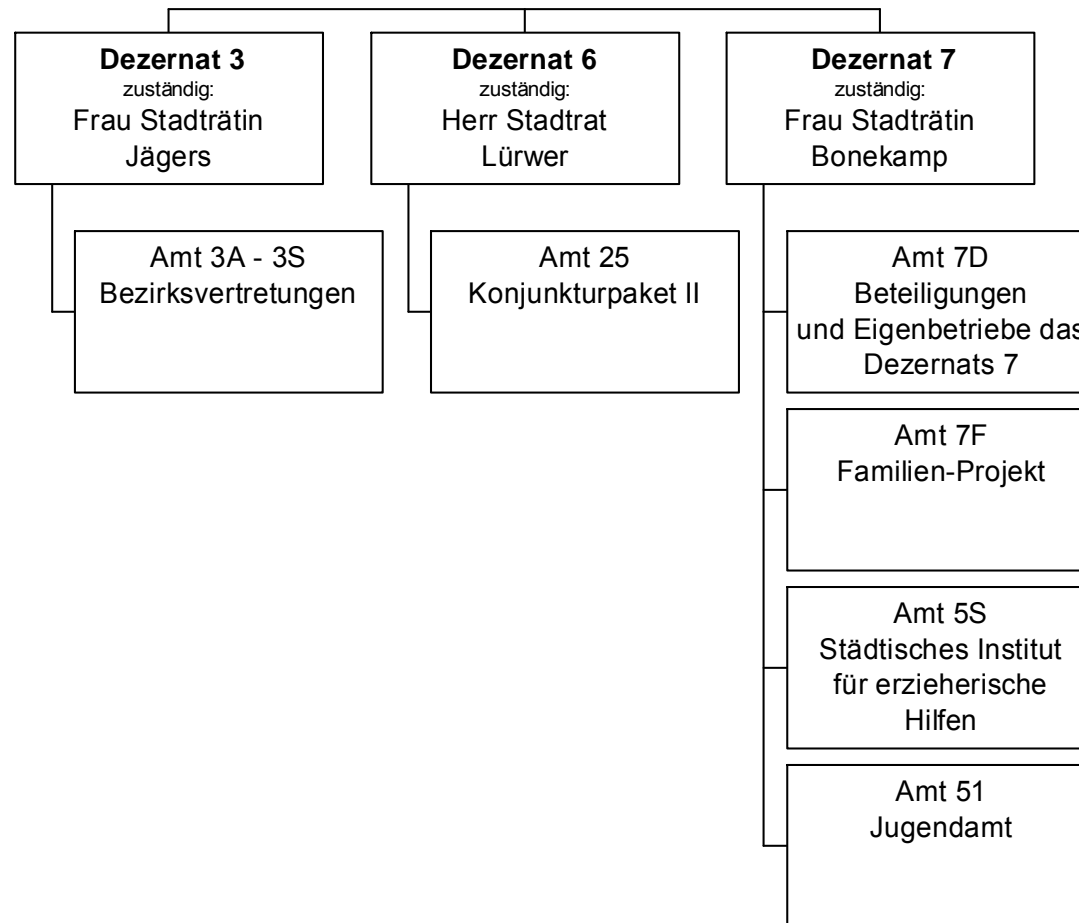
**Dezernat 3**
zuständig:
Frau Stadträtin
Jägers

**Dezernat 6**
zuständig:
Herr Stadtrat
Lürwer

**Dezernat 7**
zuständig:
Frau Stadträtin
Bonekamp

Amt 3A - 3S
Bezirksvertretungen

Amt 25
Konjunkturpaket II

Amt 7D
Beteiligungen
und Eigenbetriebe das
Dezernats 7

Amt 7F
Familien-Projekt

Amt 5S
Städtisches Institut
für erzieherische
Hilfen

Amt 51
Jugendamt